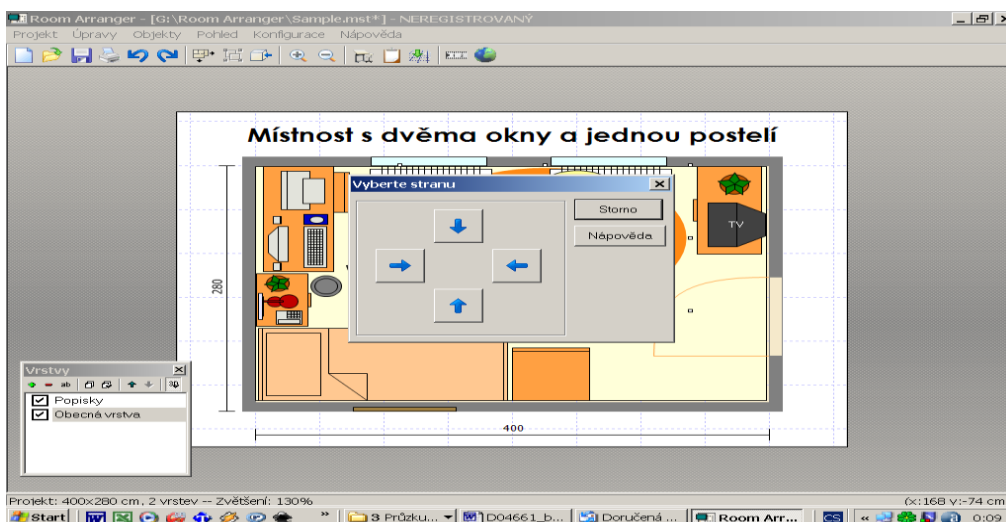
Room Arranger - [G:\Room Arranger\Sample.mst*] - NEREGISTROVANÝ

Projekt Úpravy Objekty Pohled Konfigurace Nápověda

Místnost s dvěma okny a jednou postelí

Vyberte stranu

Storno

Nápověda

TV

280

400

Vrstvy

ab

Popisky

Obecná vrstva

Projekt: 400x280 cm, 2 vrstev -- Zvětšení: 130%

(x:168 y:-74 cm

Start

3 Průzku...

D04661_b...

Doručená ...

Room Arr...

CS

0:09